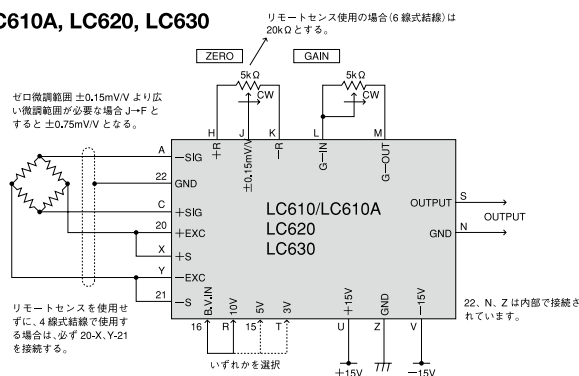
C610A, LC620, LC630

リモートセンス使用の場合(6線式結線)は20kΩとする。

ZERO

GAIN

5kΩ
CW

5kΩ
CW

ゼロ微調範囲 ±0.15mV/V より広い微調範囲が必要な場合 J→F とすると ±0.75mV/V となる。

H +R
J ±0.15mV/V
K −R
L G−IN
M G−OUT

A −SIG
22 GND
C +SIG
20 +EXC
X +S
Y −EXC
21 −S

LC610/LC610A
LC620
LC630

OUTPUT S
GND N

OUTPUT

リモートセンスを使用せずに、4線式結線で使用する場合は、必ず 20-X、Y-21 を接続する。

B.V.IN 16
10V R
5V 15
3V T
+15V U
GND Z
−15V V

いずれかを選択

+15V
−15V

22、N、Z は内部で接続されています。